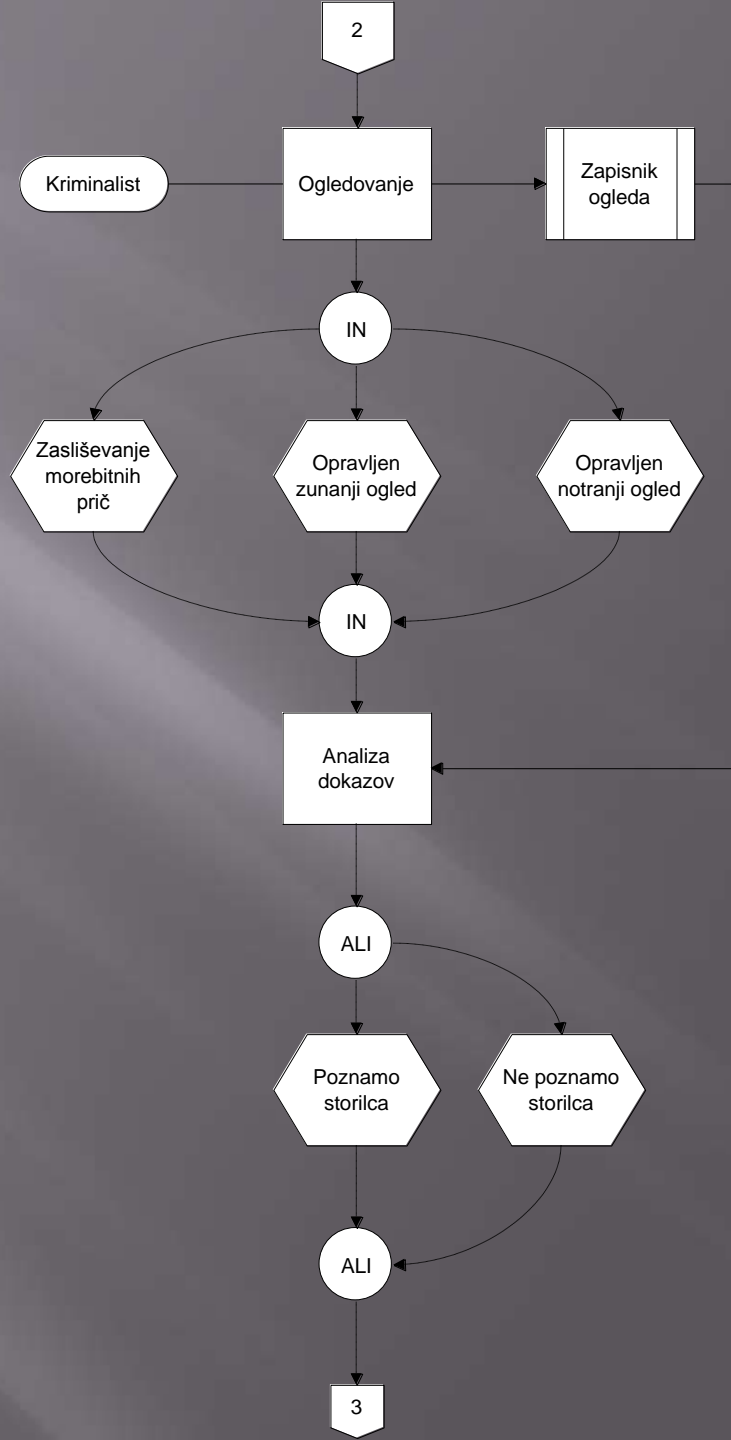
2

Kriminalist

Ogledovanje

Zapisnik ogleda

IN

Zasliševanje morebitnih prič

Opravljen zunanji ogled

Opravljen notranji ogled

IN

Analiza dokazov

ALI

Poznamo storilca

Ne poznamo storilca

ALI

3